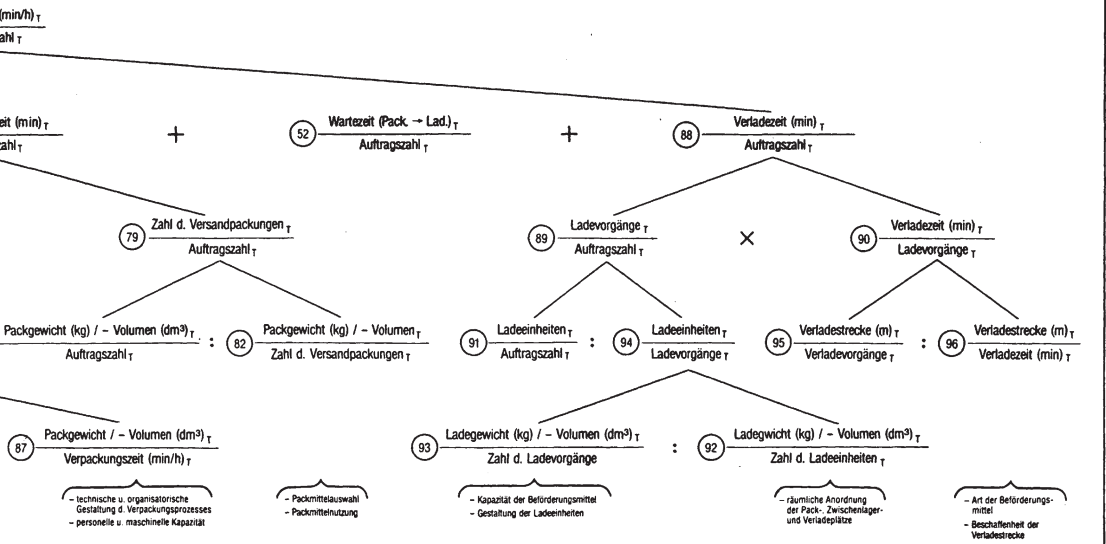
(min/h)$_T$
ahl$_T$

eit (min)$_T$
ahl$_T$

+

52 $\frac{\text{Wartezeit (Pack.} \rightarrow \text{Lad.)}_T}{\text{Auftragszahl}_T}$

+

88 $\frac{\text{Verladezeit (min)}_T}{\text{Auftragszahl}_T}$

79 $\frac{\text{Zahl d. Versandpackungen}_T}{\text{Auftragszahl}_T}$

89 $\frac{\text{Ladevorgänge}_T}{\text{Auftragszahl}_T}$

×

90 $\frac{\text{Verladezeit (min)}_T}{\text{Ladevorgänge}_T}$

$\frac{\text{Packgewicht (kg) / - Volumen (dm}^3\text{)}_T}{\text{Auftragszahl}_T}$ : 82 $\frac{\text{Packgewicht (kg) / - Volumen}_T}{\text{Zahl d. Versandpackungen}_T}$

91 $\frac{\text{Ladeeinheiten}_T}{\text{Auftragszahl}_T}$ : 94 $\frac{\text{Ladeeinheiten}_T}{\text{Ladevorgänge}_T}$

95 $\frac{\text{Verladestrecke (m)}_T}{\text{Verladevorgänge}_T}$ : 96 $\frac{\text{Verladestrecke (m)}_T}{\text{Verladezeit (min)}_T}$

87 $\frac{\text{Packgewicht / - Volumen (dm}^3\text{)}_T}{\text{Verpackungszeit (min/h)}_T}$

93 $\frac{\text{Ladegewicht (kg) / - Volumen (dm}^3\text{)}_T}{\text{Zahl d. Ladevorgänge}}$ : 92 $\frac{\text{Ladegwicht (kg) / - Volumen (dm}^3\text{)}_T}{\text{Zahl d. Ladeeinheiten}_T}$

- technische u. organisatorische Gestaltung d. Verpackungsprozesses
- personelle u. maschinelle Kapazität

- Packmittelauswahl
- Packmittelnutzung

- Kapazität der Beförderungsmittel
- Gestaltung der Ladeeinheiten

- räumliche Anordnung der Pack-, Zwischenlager- und Verladeplätze

- Art der Beförderungsmittel
- Beschaffenheit der Verladestrecke